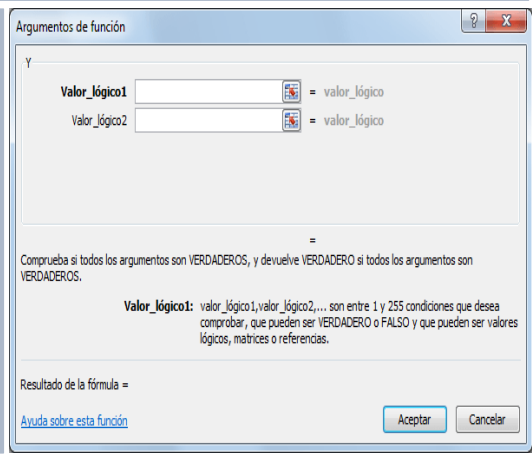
Argumentos de función

?

X

Y

Valor_lógico1 = valor_lógico

Valor_lógico2 = valor_lógico

=

Comprueba si todos los argumentos son VERDADEROS, y devuelve VERDADERO si todos los argumentos son VERDADEROS.

Valor_lógico1: valor_lógico1,valor_lógico2,... son entre 1 y 255 condiciones que desea comprobar, que pueden ser VERDADERO o FALSO y que pueden ser valores lógicos, matrices o referencias.

Resultado de la fórmula =

Ayuda sobre esta función

Aceptar

Cancelar